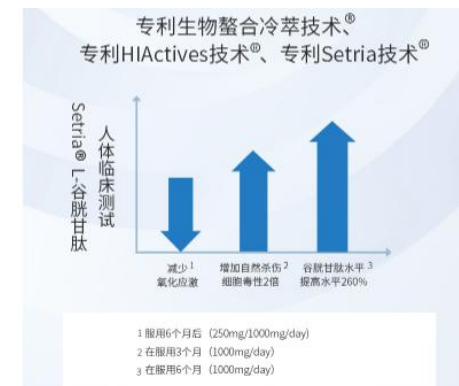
专利生物螯合冷萃技术、®
专利HIActives技术®、专利Setria技术®

Setria® L-谷胱甘肽

人体临床测试

减少 1
氧化应激

增加自然杀伤 2
细胞毒性2倍

谷胱甘肽水平 3
提高水平260%

1 服用6个月后（250mg/1000mg/day）
2 在服用3个月（1000mg/day）
3 在服用6个月（1000mg/day）